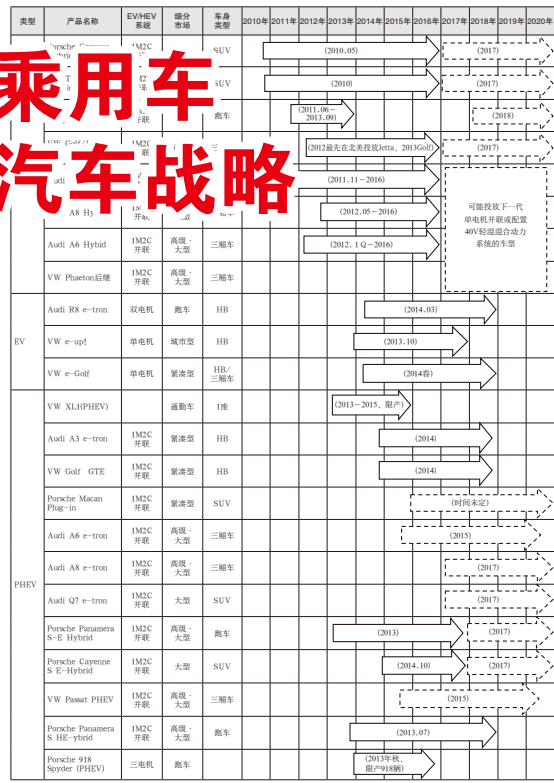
乘用车
汽车战略

| 类型 | 产品名称 | EV/HEV 系统 | 细分市场 | 车身类型 | 2010年 | 2011年 | 2012年 | 2013年 | 2014年 | 2015年 | 2016年 | 2017年 | 2018年 | 2019年 | 2020年 |
|---|---|---|---|---|---|---|---|---|---|---|---|---|---|---|---|
| | Porsche Cayenne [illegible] | 1M2C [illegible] | | SUV | (2010.05) | | | | | | | (2017) | | | |
| | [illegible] | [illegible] | | SUV | (2010) | | | | | | | (2017) | | | |
| | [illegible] | 并联 | | 跑车 | | (2011.06－2013.09) | | | | | | | (2018) | | |
| | VW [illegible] | 1M2C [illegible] | | | (2012最先在北美投放Jetta、2013Golf) | | | | | | | (2017) | | | |
| | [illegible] | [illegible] | | | | (2011.11－2016) | | | | | | 可能投放下一代单电机并联或配置40V轻混混合动力系统的车型 | | | |
| | A8 H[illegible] | 1M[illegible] 并联 | | | | | (2012.05－2016) | | | | | | | | |
| | Audi A6 Hybid | 1M2C 并联 | 高级・大型 | 三厢车 | | | (2012.1Q－2016) | | | | | | | | |
| | VW Phaeton后继 | 1M2C 并联 | 高级・大型 | 三厢车 | | | | | | | | | | | |
| EV | Audi R8 e-tron | 双电机 | 跑车 | HB | | | | | (2014.03) | | | | | | |
| | VW e-up! | 单电机 | 城市型 | HB | | | | (2013.10) | | | | | | | |
| | VW e-Golf | 单电机 | 紧凑型 | HB/三厢车 | | | | | (2014春) | | | | | | |
| PHEV | VW XL1(PHEV) | | 通勤车 | 1座 | | | | (2013－2015, 限产) | | | | | | | |
| | Audi A3 e-tron | 1M2C 并联 | 紧凑型 | HB | | | | | (2014) | | | | | | |
| | VW Golf GTE | 1M2C 并联 | 紧凑型 | HB | | | | | (2014) | | | | | | |
| | Porsche Macan Plug-in | 1M2C 并联 | 紧凑型 | SUV | | | | | | | (时间未定) | | | | |
| | Audi A6 e-tron | 1M2C 并联 | 高级・大型 | 三厢车 | | | | | | (2015) | | | | | |
| | Audi A8 e-tron | 1M2C 并联 | 高级・大型 | 三厢车 | | | | | | | | (2017) | | | |
| | Audi Q7 e-tron | 1M2C 并联 | 大型 | SUV | | | | | | | | (2017) | | | |
| | Porsche Panamera S-E Hybrid | 1M2C 并联 | 高级・大型 | 跑车 | | | | (2013) | | | | (2017) | | | |
| | Porsche Cayenne S E-Hybrid | 1M2C 并联 | 大型 | SUV | | | | | (2014.10) | | | (2017) | | | |
| | VW Passat PHEV | 1M2C 并联 | 高级・大型 | 三厢车 | | | | | | (2015) | | | | | |
| | Porsche Panamera S HE-ybrid | 1M2C 并联 | 高级・大型 | 跑车 | | | | (2013.07) | | | | | | | |
| | Porsche 918 Spyder (PHEV) | 三电机 | 跑车 | | | | | (2013年秋, 限产918辆) | | | | | | | |